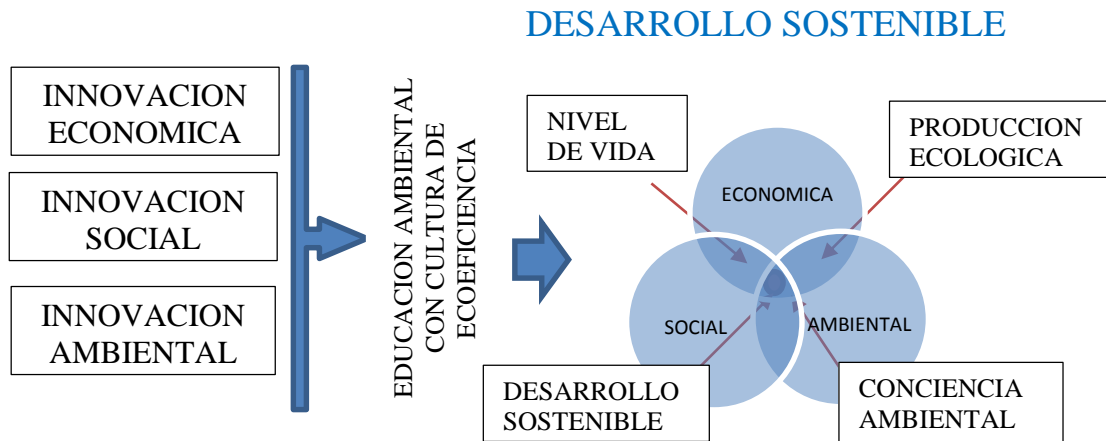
DESARROLLO SOSTENIBLE

INNOVACION ECONOMICA

INNOVACION SOCIAL

INNOVACION AMBIENTAL

EDUCACION AMBIENTAL CON CULTURA DE ECOEFICIENCIA

NIVEL DE VIDA

PRODUCCION ECOLOGICA

ECONOMICA

SOCIAL

AMBIENTAL

DESARROLLO SOSTENIBLE

CONCIENCIA AMBIENTAL